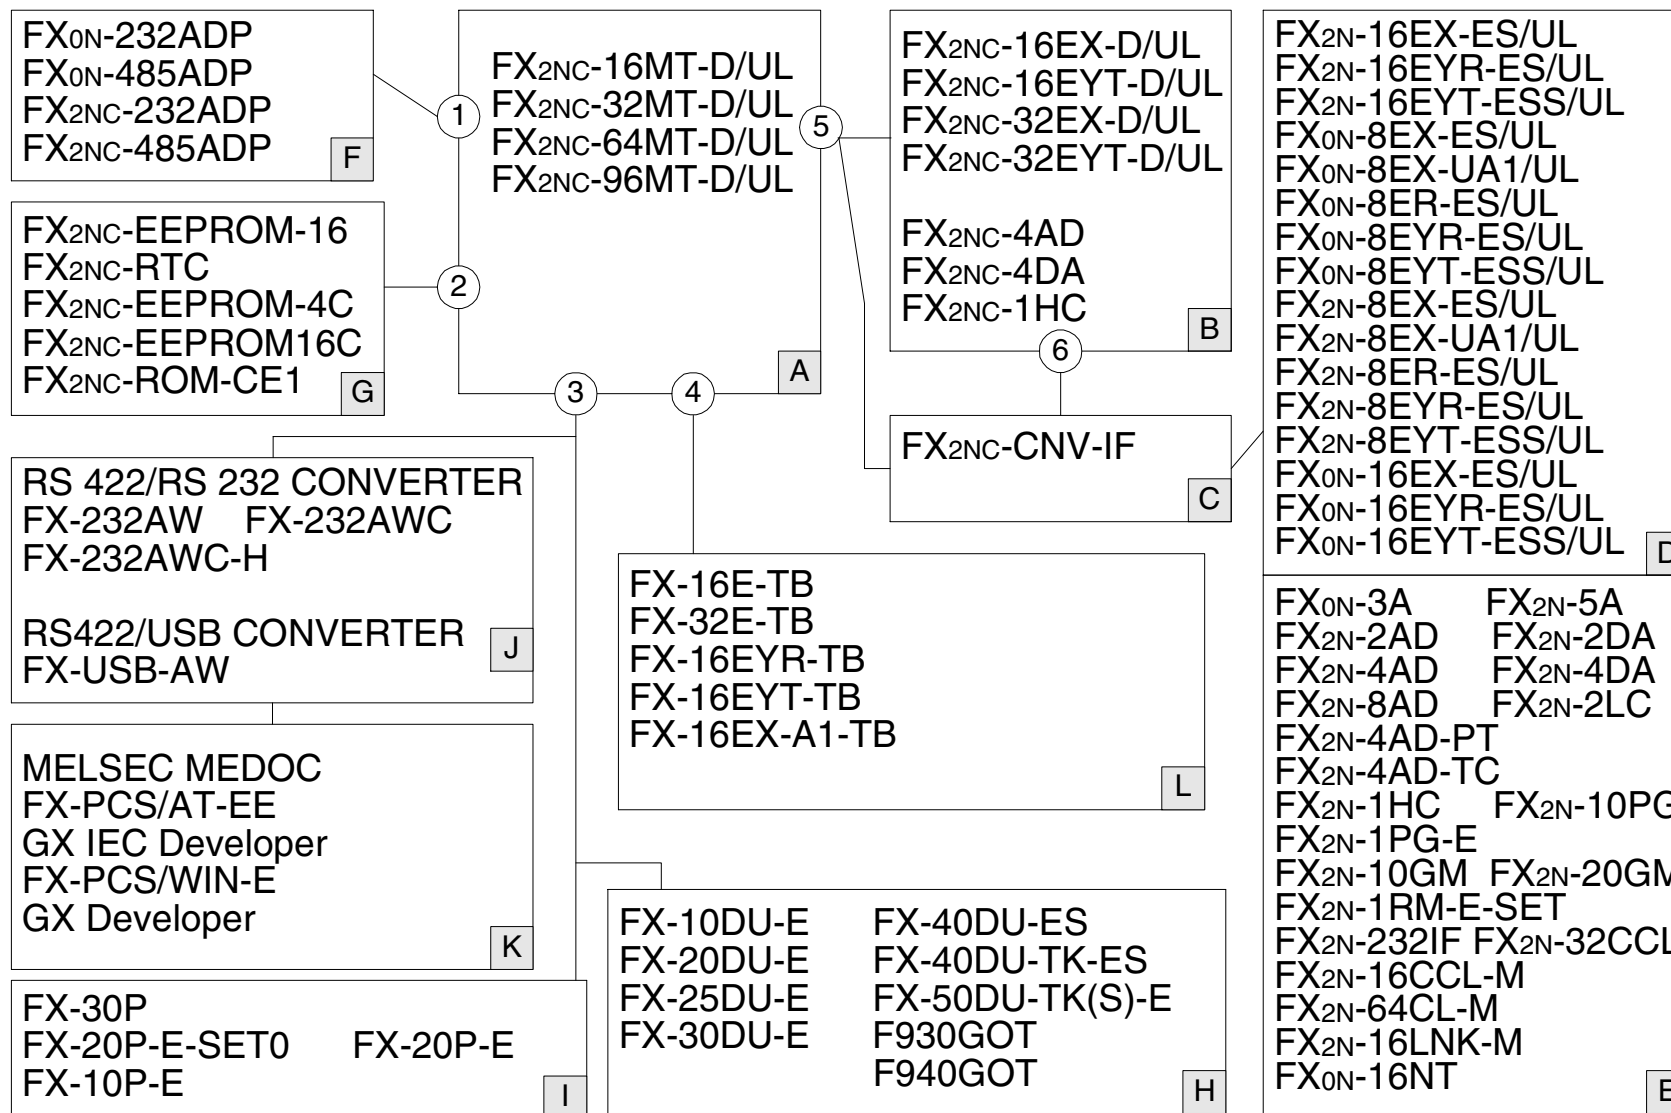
FX0N-232ADP
FX0N-485ADP
FX2NC-232ADP
FX2NC-485ADP
F

FX2NC-16MT-D/UL
FX2NC-32MT-D/UL
FX2NC-64MT-D/UL
FX2NC-96MT-D/UL
A

FX2NC-16EX-D/UL
FX2NC-16EYT-D/UL
FX2NC-32EX-D/UL
FX2NC-32EYT-D/UL

FX2NC-4AD
FX2NC-4DA
FX2NC-1HC
B

FX2N-16EX-ES/UL
FX2N-16EYR-ES/UL
FX2N-16EYT-ESS/UL
FX0N-8EX-ES/UL
FX0N-8EX-UA1/UL
FX0N-8ER-ES/UL
FX0N-8EYR-ES/UL
FX0N-8EYT-ESS/UL
FX2N-8EX-ES/UL
FX2N-8EX-UA1/UL
FX2N-8ER-ES/UL
FX2N-8EYR-ES/UL
FX2N-8EYT-ESS/UL
FX0N-16EX-ES/UL
FX0N-16EYR-ES/UL
FX0N-16EYT-ESS/UL
D

1
2
3
4
5
6

FX2NC-EEPROM-16
FX2NC-RTC
FX2NC-EEPROM-4C
FX2NC-EEPROM16C
FX2NC-ROM-CE1
G

FX2NC-CNV-IF
C

RS 422/RS 232 CONVERTER
FX-232AW FX-232AWC
FX-232AWC-H

RS422/USB CONVERTER
FX-USB-AW
J

FX-16E-TB
FX-32E-TB
FX-16EYR-TB
FX-16EYT-TB
FX-16EX-A1-TB
L

FX0N-3A FX2N-5A
FX2N-2AD FX2N-2DA
FX2N-4AD FX2N-4DA
FX2N-8AD FX2N-2LC
FX2N-4AD-PT
FX2N-4AD-TC
FX2N-1HC FX2N-10PG
FX2N-1PG-E
FX2N-10GM FX2N-20GM
FX2N-1RM-E-SET
FX2N-232IF FX2N-32CCL
FX2N-16CCL-M
FX2N-64CL-M
FX2N-16LNK-M
FX0N-16NT
E

MELSEC MEDOC
FX-PCS/AT-EE
GX IEC Developer
FX-PCS/WIN-E
GX Developer
K

FX-10DU-E FX-40DU-ES
FX-20DU-E FX-40DU-TK-ES
FX-25DU-E FX-50DU-TK(S)-E
FX-30DU-E F930GOT
F940GOT
H

FX-30P
FX-20P-E-SET0 FX-20P-E
FX-10P-E
I